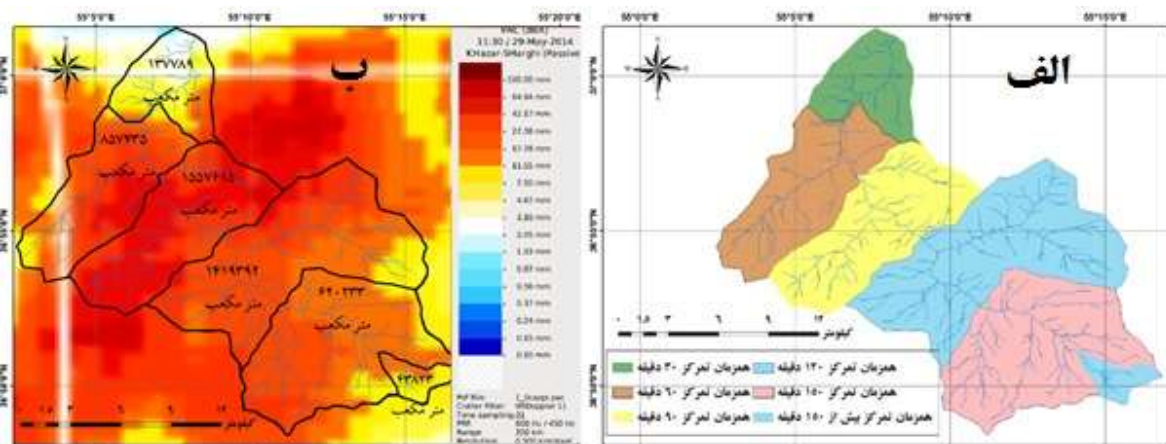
55°5'0"E 55°10'0"E 55°15'0"E 55°20'0"E

ب

VNC (BEX)
11:30 / 29-May-2014
Khazar-Sharghi (Passive)

>100.00 mm
64.66 mm
42.17 mm
27.38 mm
17.78 mm
11.55 mm
7.50 mm
4.87 mm
3.16 mm
2.05 mm
1.33 mm
0.87 mm
0.56 mm
0.37 mm
0.24 mm
0.15 mm
0.10 mm

۱۳۷۷۸۹
متر مکعب
۸۵۷۳۳۵
متر مکعب
۱۵۵۷۶۱۵
متر مکعب
۱۴۱۹۳۹۲
متر مکعب
۶۴۰۲۳۳
متر مکعب
۴۳۸۴۳
متر مکعب

۰ ۱.۵ ۳ ۶ ۹ ۱۲
کیلومتر

Pdf Bin:
Clutter Filter:
Time sampling:
PRF:
Range:
Resolution:

55°0'0"E 55°5'0"E 55°10'0"E 55°15'0"E

الف

۰ ۱.۵ ۳ ۶ ۹ ۱۲
کیلومتر

همزمان تمرکز ۳۰ دقیقه
همزمان تمرکز ۶۰ دقیقه
همزمان تمرکز ۹۰ دقیقه
همزمان تمرکز ۱۲۰ دقیقه
همزمان تمرکز ۱۵۰ دقیقه
همزمان تمرکز بیش از ۱۵۰ دقیقه